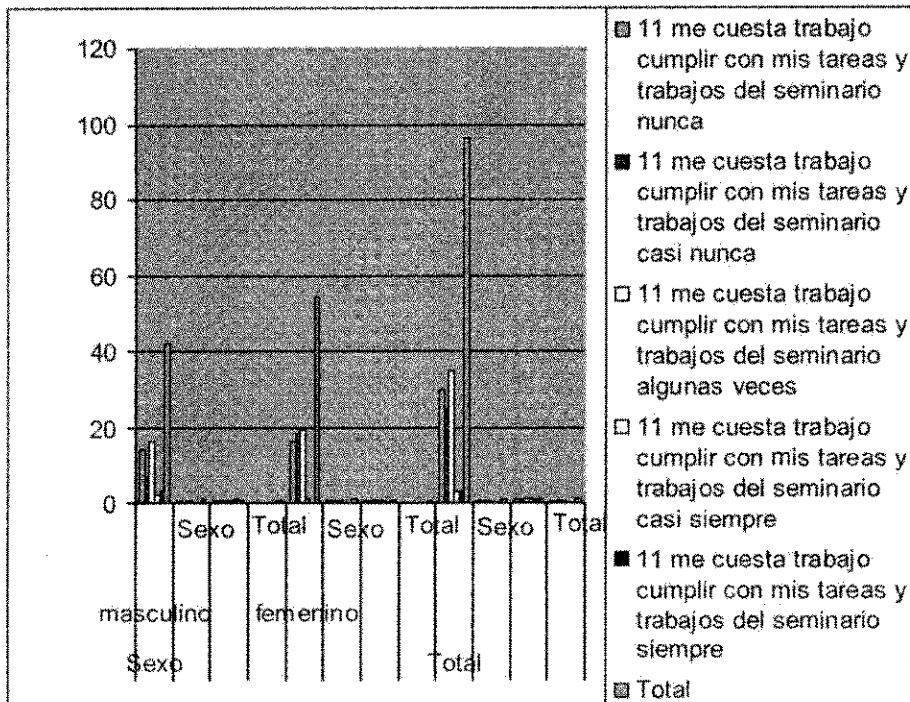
120
100
80
60
40
20
0

Sexo
Total
Sexo
Total
Sexo
Total

masculino
femenino
Sexo
Total

11 me cuesta trabajo cumplir con mis tareas y trabajos del seminario nunca

11 me cuesta trabajo cumplir con mis tareas y trabajos del seminario casi nunca

11 me cuesta trabajo cumplir con mis tareas y trabajos del seminario algunas veces

11 me cuesta trabajo cumplir con mis tareas y trabajos del seminario casi siempre

11 me cuesta trabajo cumplir con mis tareas y trabajos del seminario siempre

Total